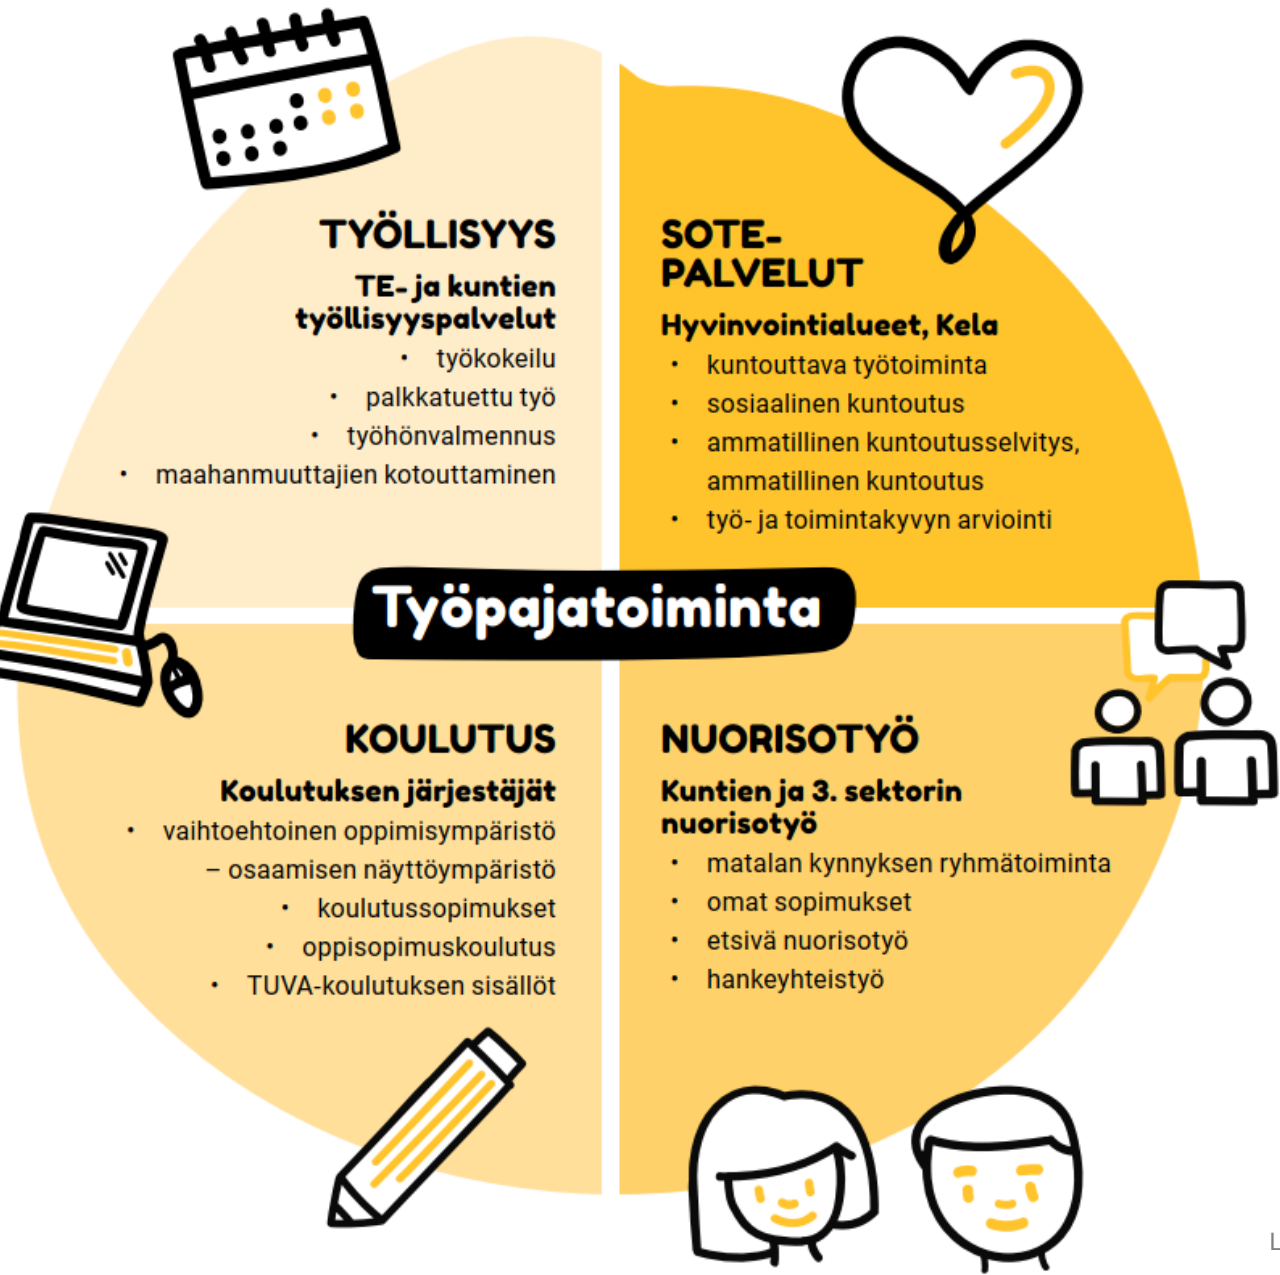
TYÖLLISYYS

TE- ja kuntien työllisyyspalvelut

- työkokeilu
- palkkatuettu työ
- työhönvalmennus
- maahanmuuttajien kotouttaminen

SOTE-PALVELUT

Hyvinvointialueet, Kela

- kuntouttava työtoiminta
- sosiaalinen kuntoutus
- ammatillinen kuntoutusselvitys, ammatillinen kuntoutus
- työ- ja toimintakyvyn arviointi

Työpajatoiminta

KOULUTUS

Koulutuksen järjestäjät

- vaihtoehtoinen oppimisympäristö – osaamisen näyttöympäristö
- koulutussopimukset
- oppisopimuskoulutus
- TUVA-koulutuksen sisällöt

NUORISOTYÖ

Kuntien ja 3. sektorin nuorisotyö

- matalan kynnyksen ryhmätoiminta
- omat sopimukset
- etsivä nuorisotyö
- hankeyhteistyö